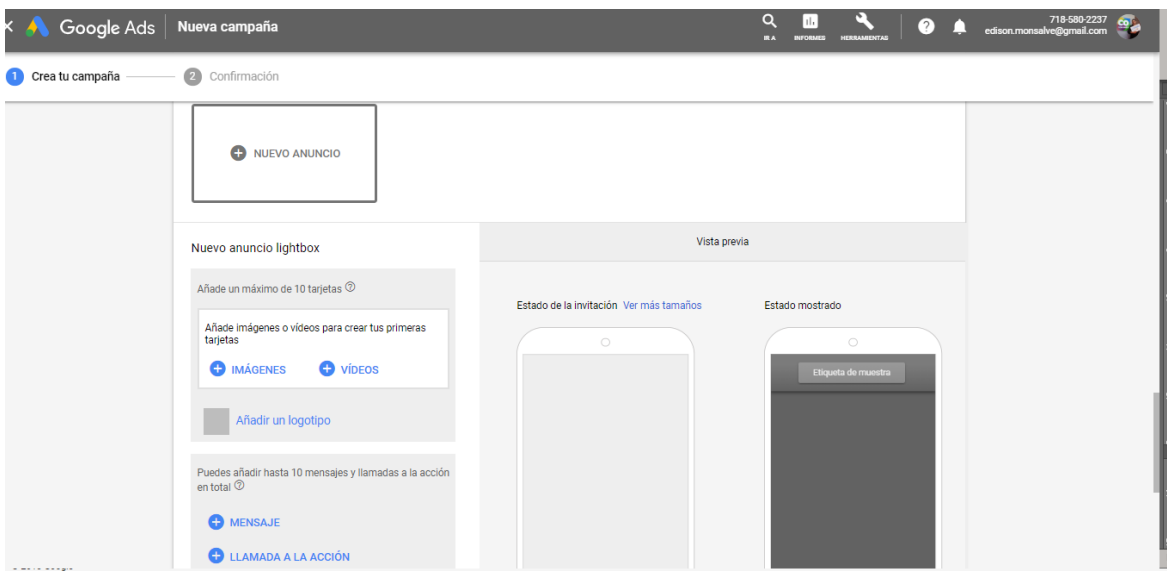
× Google Ads | Nueva campaña

IR A INFORMES HERRAMIENTAS

718-580-2237
edison.monsalve@gmail.com

1 Crea tu campaña 2 Confirmación

NUEVO ANUNCIO

Nuevo anuncio lightbox

Vista previa

Añade un máximo de 10 tarjetas

Añade imágenes o vídeos para crear tus primeras tarjetas

IMÁGENES VÍDEOS

Añadir un logotipo

Puedes añadir hasta 10 mensajes y llamadas a la acción en total

MENSAJE

LLAMADA A LA ACCIÓN

Estado de la invitación Ver más tamaños

Estado mostrado

Etiqueta de muestra

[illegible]